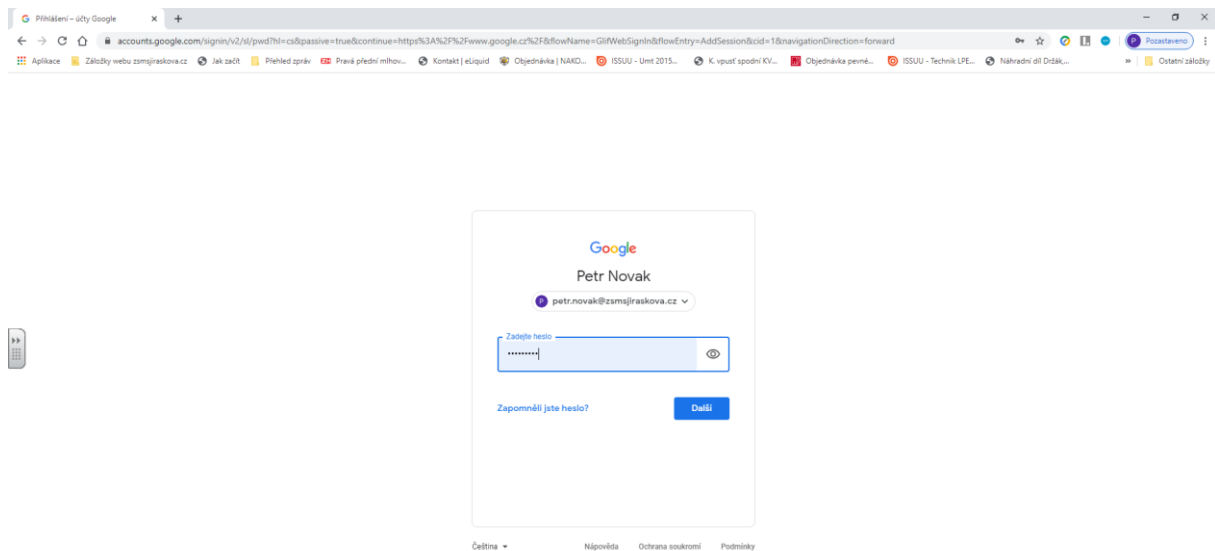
Přihlášení – účty Google

accounts.google.com/signin/v2/sl/pwd?hl=cs&passive=true&continue=https%3A%2F%2Fwww.google.cz%2F&flowName=GlifWebSignIn&flowEntry=AddSession&cid=1&navigationDirection=forward

P Pozastaveno

Aplikace | Záložky webu zsmsjiraskova.cz | Jak začít | Přehled zpráv | Pravá přední mlhov... | Kontakt | eLiquid | Objednávka | NAKO... | ISSUU - Umt 2015... | K. vpusť spodní KV... | Objednávka pevné... | ISSUU - Technik LPE... | Náhradní díl Držák,... | » | Ostatní záložky

Google

Petr Novak

P petr.novak@zsmsjiraskova.cz

Zadejte heslo

••••••••••

Zapomněli jste heslo?

Další

Čeština

Nápověda Ochrana soukromí Podmínky